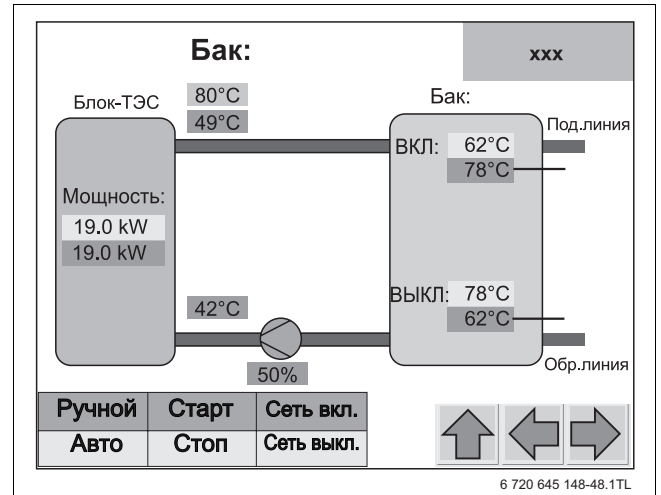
Бак:

xxx

Блок-ТЭС

80°C

49°C

Бак:

Под.линия

ВКЛ: 62°C

78°C

Мощность:

19.0 kW

19.0 kW

ВЫКЛ: 78°C

62°C

42°C

50%

Обр.линия

| Ручной | Старт | Сеть вкл. |
|---|---|---|
| Авто | Стоп | Сеть выкл. |

6 720 645 148-48.1TL